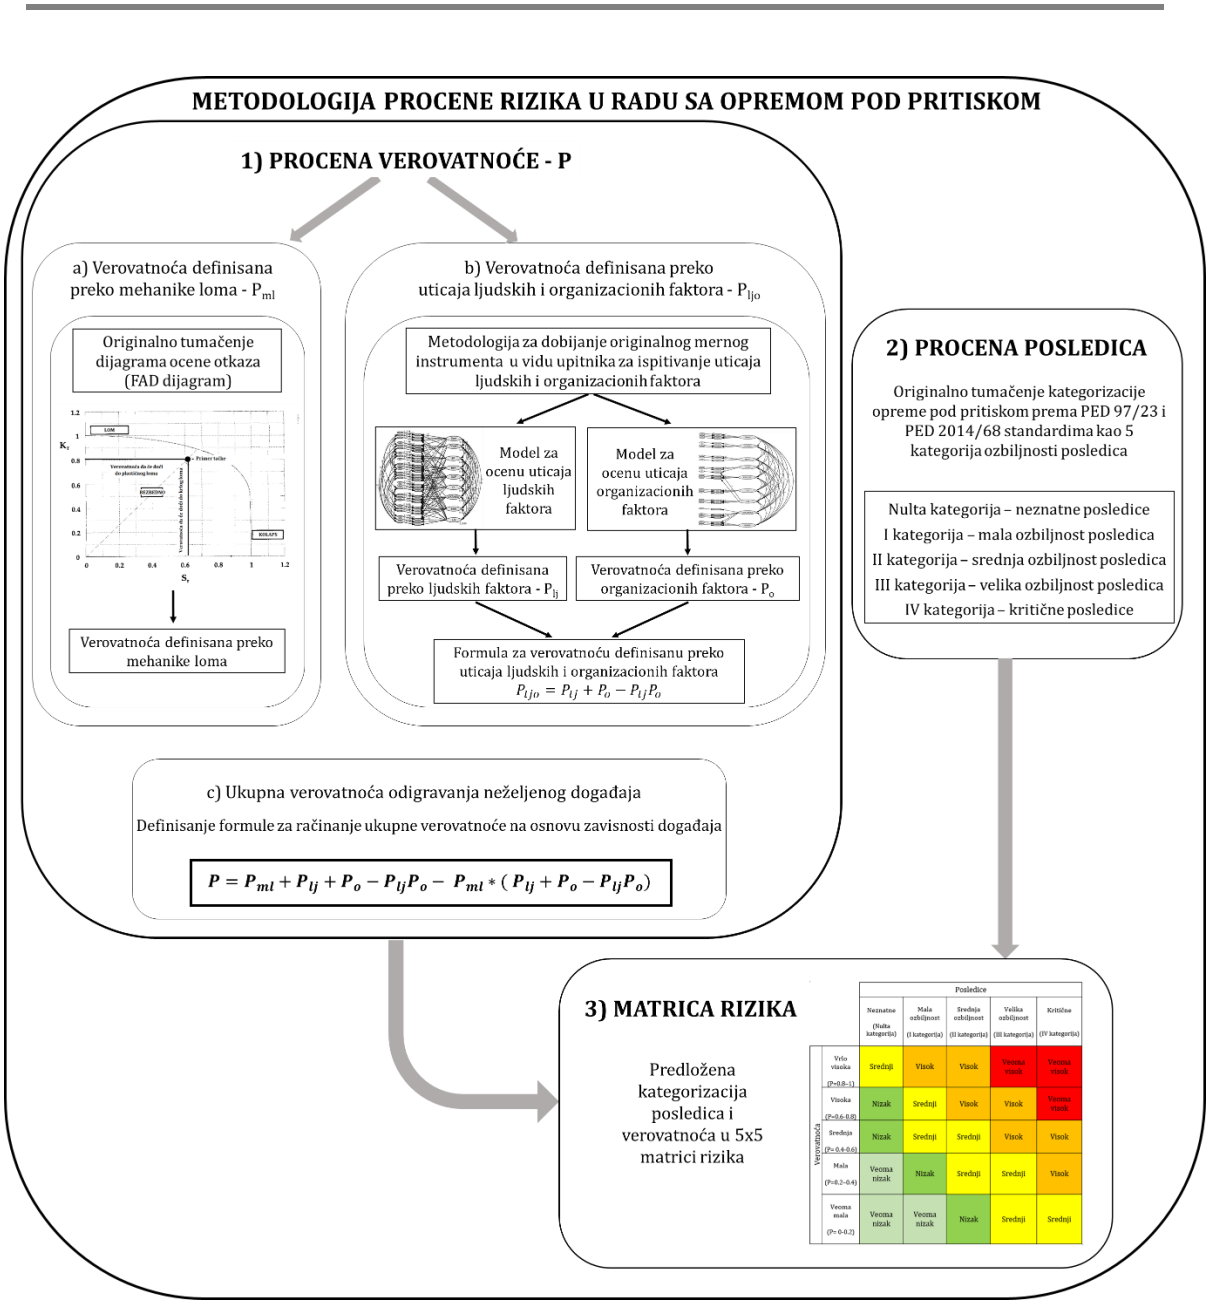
METODOLOGIJA PROCENE RIZIKA U RADU SA OPREMOM POD PRITISKOM

1) PROCENA VEROVATNOĆE - P

a) Verovatnoća definisana preko mehanike loma - $P_{ml}$

Originalno tumačenje dijagrama ocene otkaza (FAD dijagram)

1.2
$K_r$
1
0.8
0.6
0.4
0.2
0
0 0.2 0.4 0.6 0.8 1 1.2
$S_r$
LOM
Primer tačke
Verovatnoća da će doći do plastičnog loma
BEZBEDNO
Verovatnoća da će doći do krtog loma
KOLAPS

Verovatnoća definisana preko mehanike loma

b) Verovatnoća definisana preko uticaja ljudskih i organizacionih faktora - $P_{ljo}$

Metodologija za dobijanje originalnog mernog instrumenta u vidu upitnika za ispitivanje uticaja ljudskih i organizacionih faktora

Model za ocenu uticaja ljudskih faktora

Model za ocenu uticaja organizacionih faktora

Verovatnoća definisana preko ljudskih faktora - $P_{lj}$

Verovatnoća definisana preko organizacionih faktora - $P_o$

Formula za verovatnoću definisanu preko uticaja ljudskih i organizacionih faktora
$P_{ljo} = P_{lj} + P_o - P_{lj}P_o$

c) Ukupna verovatnoća odigravanja neželjenog događaja

Definisanje formule za računanje ukupne verovatnoće na osnovu zavisnosti događaja

$P = P_{ml} + P_{lj} + P_o - P_{lj}P_o - P_{ml} * (P_{lj} + P_o - P_{lj}P_o)$

2) PROCENA POSLEDICA

Originalno tumačenje kategorizacije opreme pod pritiskom prema PED 97/23 i PED 2014/68 standardima kao 5 kategorija ozbiljnosti posledica

Nulta kategorija – neznatne posledice
I kategorija – mala ozbiljnost posledica
II kategorija – srednja ozbiljnost posledica
III kategorija – velika ozbiljnost posledica
IV kategorija – kritične posledice

3) MATRICA RIZIKA

Predložena kategorizacija posledica i verovatnoća u 5x5 matrici rizika

| Verovatnoća | Neznatne (Nulta kategorija) | Mala ozbiljnost (I kategorija) | Srednja ozbiljnost (II kategorija) | Velika ozbiljnost (III kategorija) | Kritične (IV kategorija) |
|---|---|---|---|---|---|
| Vrlo visoka (P=0.8–1) | Srednji | Visok | Visok | Veoma visok | Veoma visok |
| Visoka (P=0.6-0.8) | Nizak | Srednji | Visok | Visok | Veoma visok |
| Srednja (P=0.4-0.6) | Nizak | Srednji | Srednji | Visok | Visok |
| Mala (P=0.2–0.4) | Veoma nizak | Nizak | Srednji | Srednji | Visok |
| Veoma mala (P= 0-0.2) | Veoma nizak | Veoma nizak | Nizak | Srednji | Srednji |

Posledice